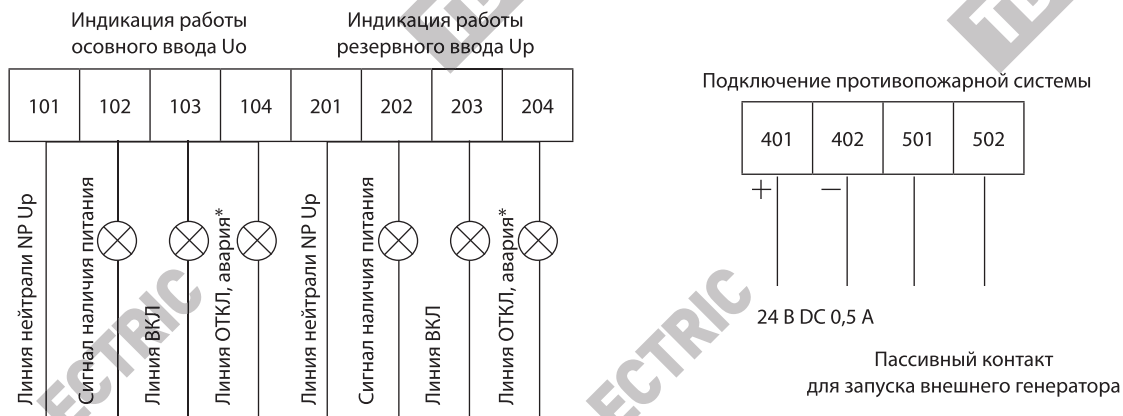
Индикация работы осовного ввода Uo

Индикация работы резервного ввода Up

| 101 | 102 | 103 | 104 | 201 | 202 | 203 | 204 |
|---|---|---|---|---|---|---|---|

Линия нейтрали NP Up

Сигнал наличия питания

Линия ВКЛ

Линия ОТКЛ, авария*

Линия нейтрали NP Up

Сигнал наличия питания

Линия ВКЛ

Линия ОТКЛ, авария*

Подключение противопожарной системы

| 401 | 402 | 501 | 502 |
|---|---|---|---|

+

—

24 В DC 0,5 А

Пассивный контакт для запуска внешнего генератора

ECTRIC

ECTRIC

ECTRIC